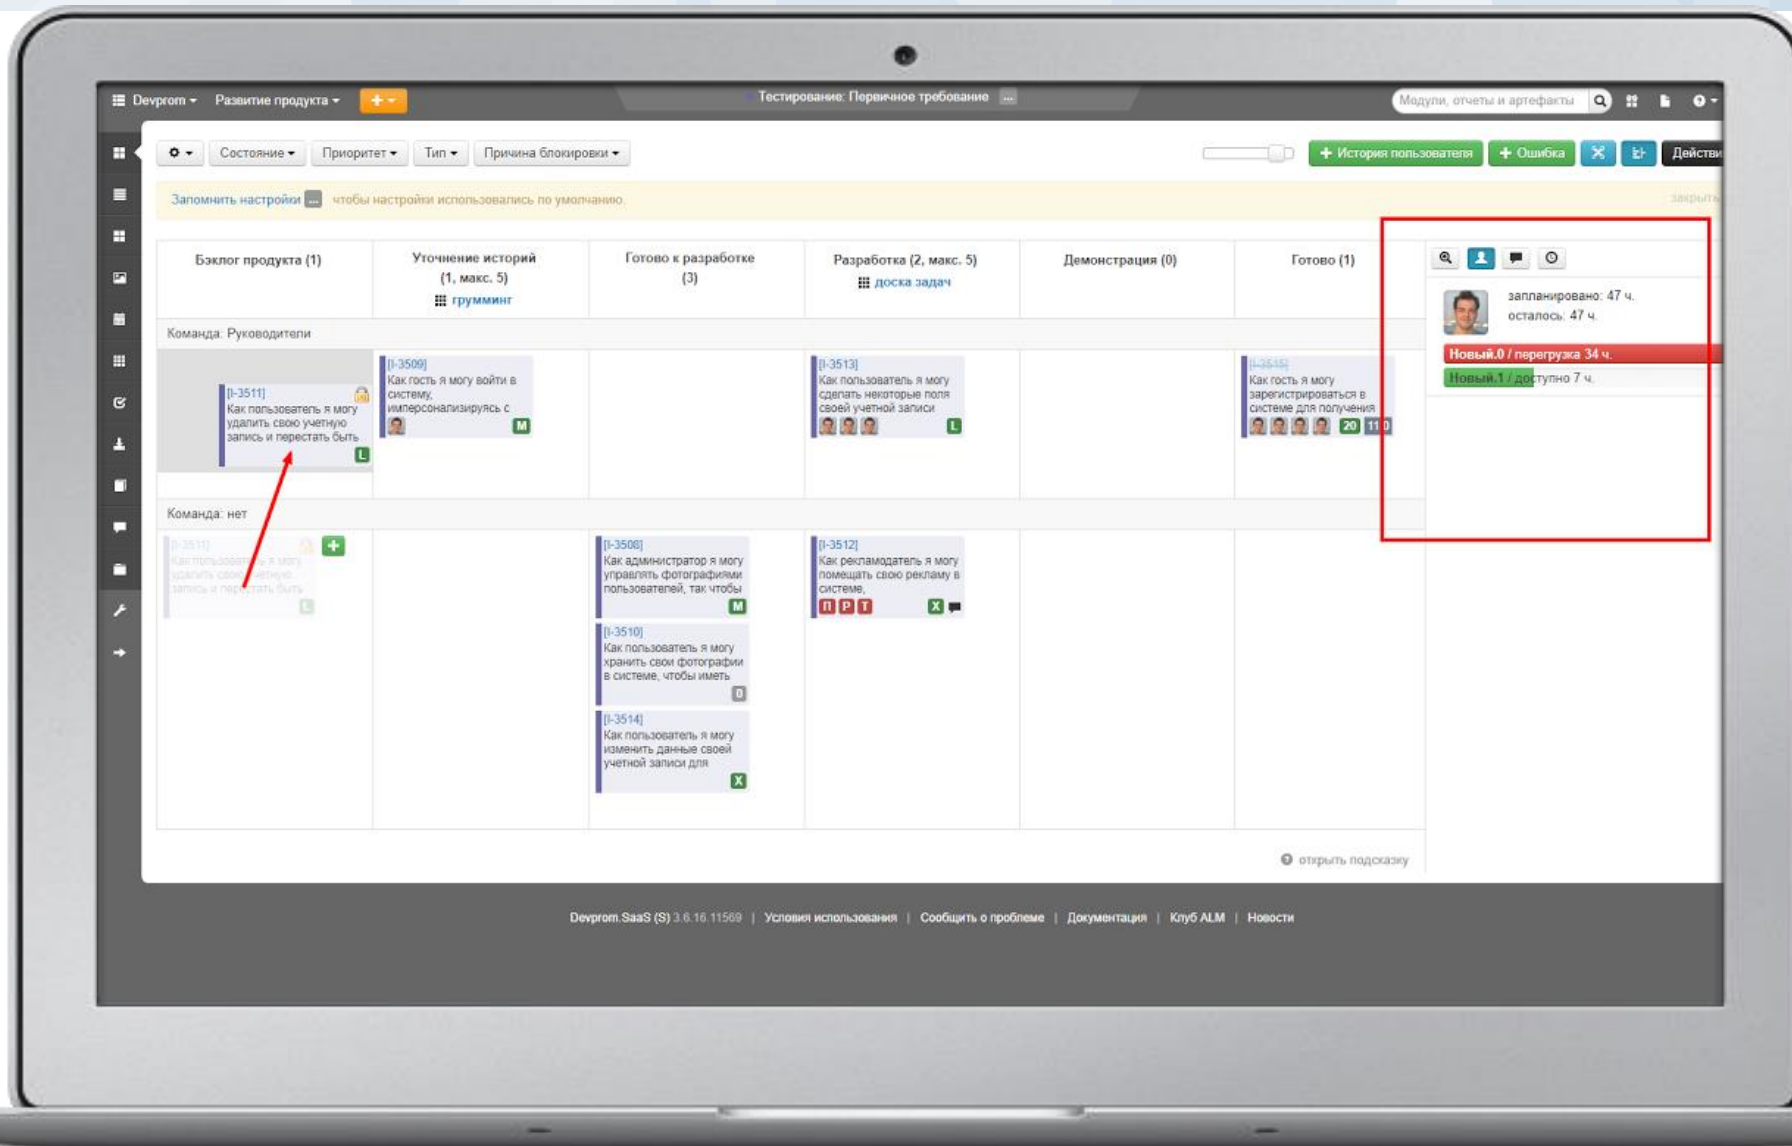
Devprom ▾ Развитие продукта ▾ + ▾

Тестирование: Первичное требование ...

Модули, отчеты и артефакты

⚙ ▾ Состояние ▾ Приоритет ▾ Тип ▾ Причина блокировки ▾

+ История пользователя + Ошибка Действи

Запомнить настройки ... чтобы настройки использовались по умолчанию.

закрыть

| Бэклог продукта (1) | Уточнение историй (1, макс. 5) грумминг | Готово к разработке (3) | Разработка (2, макс. 5) доска задач | Демонстрация (0) | Готово (1) |
|---|---|---|---|---|---|

Команда: Руководители

[I-3511] Как пользователь я могу удалить свою учетную запись и перестать быть L

[I-3509] Как гость я могу войти в систему, имперсонализируясь с M

[I-3513] Как пользователь я могу сделать некоторые поля своей учетной записи L

[I-3515] Как гость я могу зарегистрироваться в системе для получения 20 11 0

запланировано: 47 ч.
осталось: 47 ч.

Новый.0 / перегрузка 34 ч.

Новый.1 / доступно 7 ч.

Команда: нет

[I-3511] Как пользователь я могу удалить свою учетную запись и перестать быть L

[I-3508] Как администратор я могу управлять фотографиями пользователей, так чтобы M

[I-3510] Как пользователь я могу хранить свои фотографии в системе, чтобы иметь 0

[I-3514] Как пользователь я могу изменить данные своей учетной записи для X

[I-3512] Как рекламодатель я могу помещать свою рекламу в системе, П Р Т X

открыть подсказку

Devprom.SaaS (S) 3.6.16.11569 | Условия использования | Сообщить о проблеме | Документация | Клуб ALM | Новости